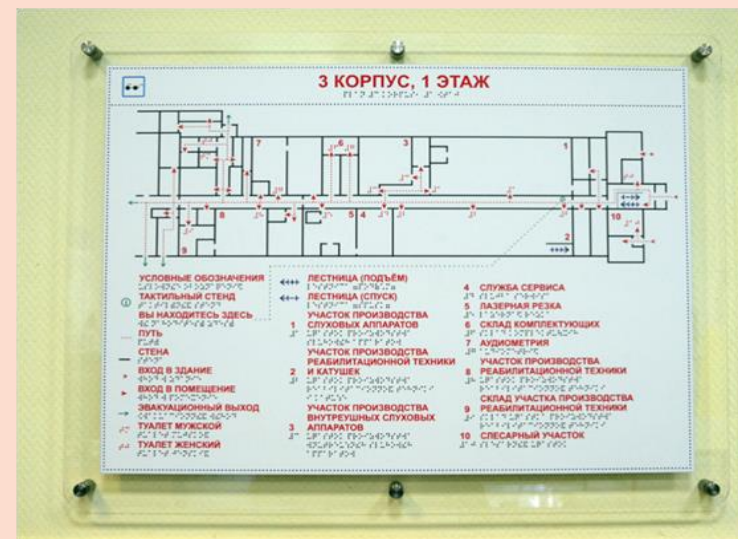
3 КОРПУС, 1 ЭТАЖ

7 6 3 1 8 5 4 10 9 2

УСЛОВНЫЕ ОБОЗНАЧЕНИЯ
ТАКТИЛЬНЫЙ СТЕНД
ВЫ НАХОДИТЕСЬ ЗДЕСЬ
ПУТЬ
СТЕНА
ВХОД В ЗДАНИЕ
ВХОД В ПОМЕЩЕНИЕ
ЭВАКУАЦИОННЫЙ ВЫХОД
ТУАЛЕТ МУЖСКОЙ
ТУАЛЕТ ЖЕНСКИЙ

ЛЕСТНИЦА (ПОДЪЁМ)
ЛЕСТНИЦА (СПУСК)
УЧАСТОК ПРОИЗВОДСТВА
1 СЛУХОВЫХ АППАРАТОВ
УЧАСТОК ПРОИЗВОДСТВА РЕАБИЛИТАЦИОННОЙ ТЕХНИКИ
2 И КАТУШЕК
УЧАСТОК ПРОИЗВОДСТВА ВНУТРЕУШНЫХ СЛУХОВЫХ
3 АППАРАТОВ

4 СЛУЖБА СЕРВИСА
5 ЛАЗЕРНАЯ РЕЗКА
6 СКЛАД КОМПЛЕКТУЮЩИХ
7 АУДИОМЕТРИЯ
УЧАСТОК ПРОИЗВОДСТВА
8 РЕАБИЛИТАЦИОННОЙ ТЕХНИКИ
СКЛАД УЧАСТКА ПРОИЗВОДСТВА
9 РЕАБИЛИТАЦИОННОЙ ТЕХНИКИ
10 СЛЕСАРНЫЙ УЧАСТОК